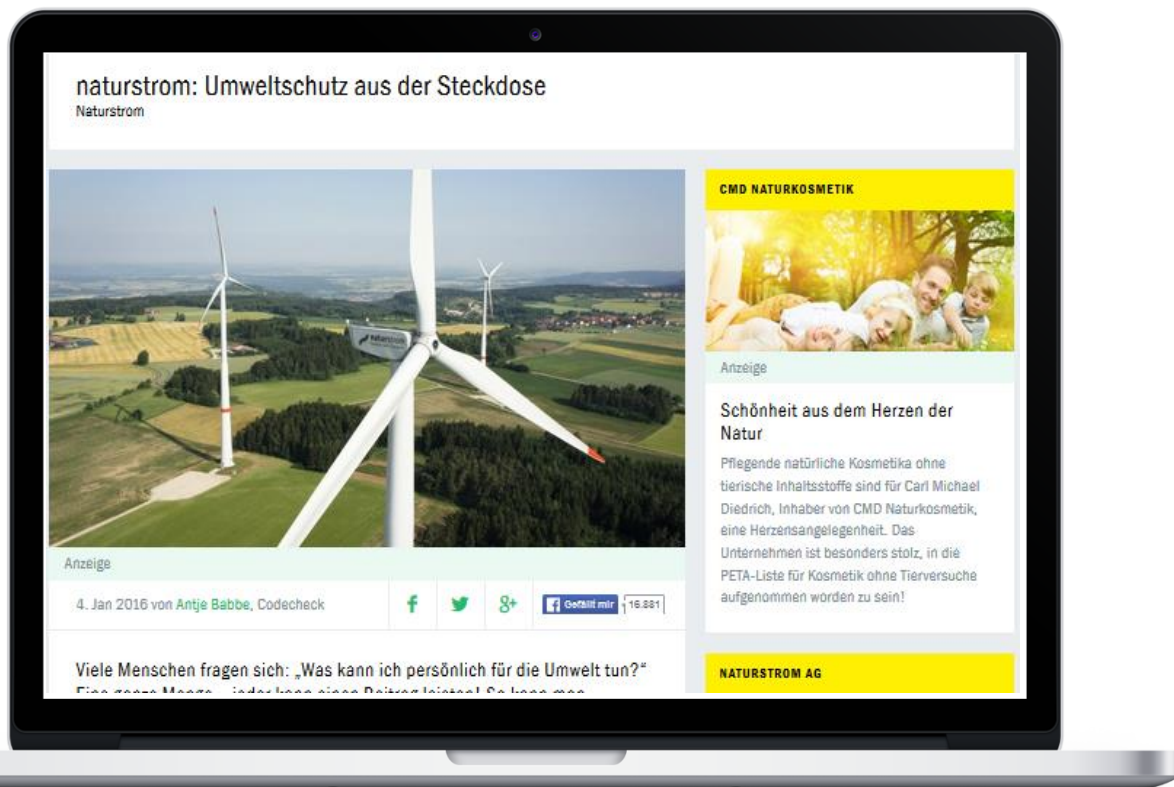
naturstrom: Umweltschutz aus der Steckdose
Naturstrom

Anzeige

4. Jan 2016 von Antje Babbe, Codecheck

f 8+ Gefällt mir 16.881

Viele Menschen fragen sich: „Was kann ich persönlich für die Umwelt tun?“ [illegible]

CMD NATURKOSMETIK

Anzeige

Schönheit aus dem Herzen der Natur

Pflegende natürliche Kosmetika ohne tierische Inhaltsstoffe sind für Carl Michael Diedrich, Inhaber von CMD Naturkosmetik, eine Herzensangelegenheit. Das Unternehmen ist besonders stolz, in die PETA-Liste für Kosmetik ohne Tierversuche aufgenommen worden zu sein!

NATURSTROM AG